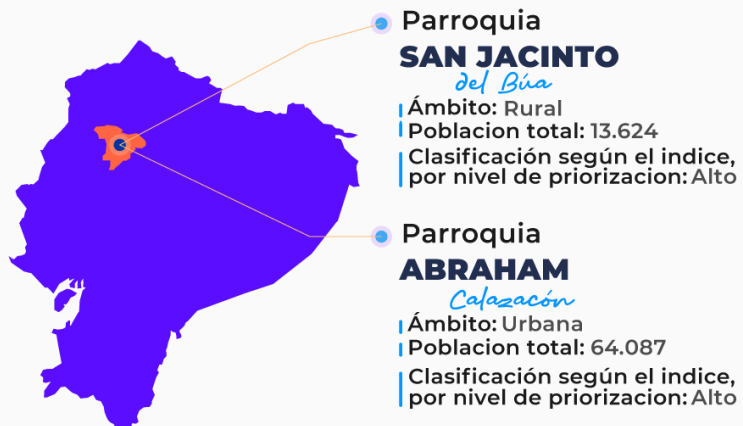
Parroquia
SAN JACINTO
del Búa
Ámbito: Rural
Poblacion total: 13.624
Clasificación según el indice, por nivel de priorizacion: Alto

Parroquia
ABRAHAM
Calazacón
Ámbito: Urbana
Poblacion total: 64.087
Clasificación según el indice, por nivel de priorizacion: Alto